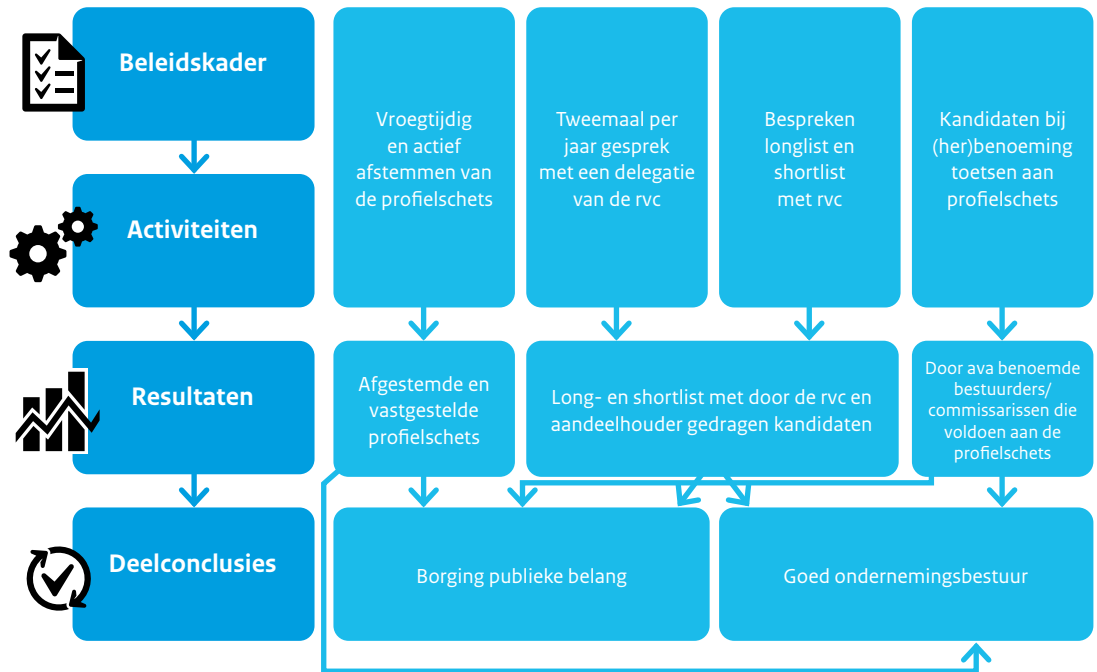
Beleidskader

Activiteiten

Resultaten

Deelconclusies

Vroegtijdig en actief afstemmen van de profielschets

Tweemaal per jaar gesprek met een delegatie van de rvc

Bespreken longlist en shortlist met rvc

Kandidaten bij (her)benoeming toetsen aan profielschets

Afgestemde en vastgestelde profielschets

Long- en shortlist met door de rvc en aandeelhouder gedragen kandidaten

Door ava benoemde bestuurders/ commissarissen die voldoen aan de profielschets

Borging publieke belang

Goed ondernemingsbestuur